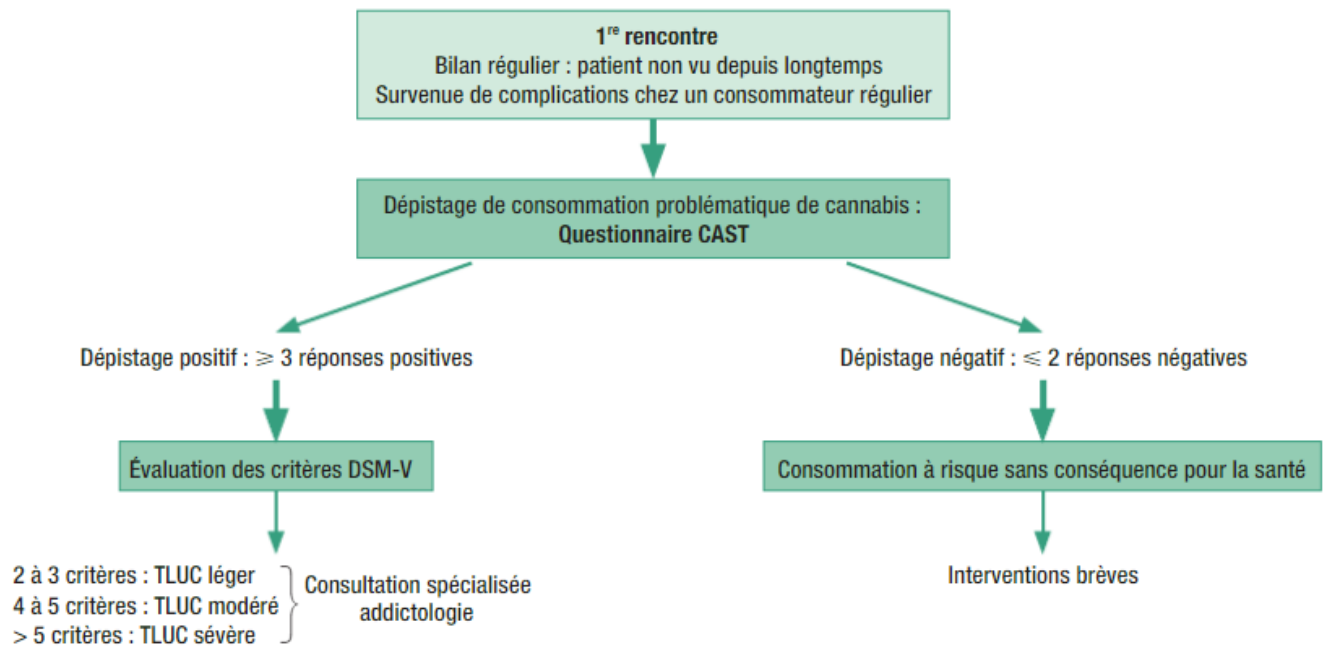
**1$^{re}$ rencontre**
Bilan régulier : patient non vu depuis longtemps
Survenue de complications chez un consommateur régulier

Dépistage de consommation problématique de cannabis :
**Questionnaire CAST**

Dépistage positif : $\geqslant$ 3 réponses positives

Évaluation des critères DSM-V

2 à 3 critères : TLUC léger
4 à 5 critères : TLUC modéré
> 5 critères : TLUC sévère

Consultation spécialisée addictologie

Dépistage négatif : $\leqslant$ 2 réponses négatives

Consommation à risque sans conséquence pour la santé

Interventions brèves